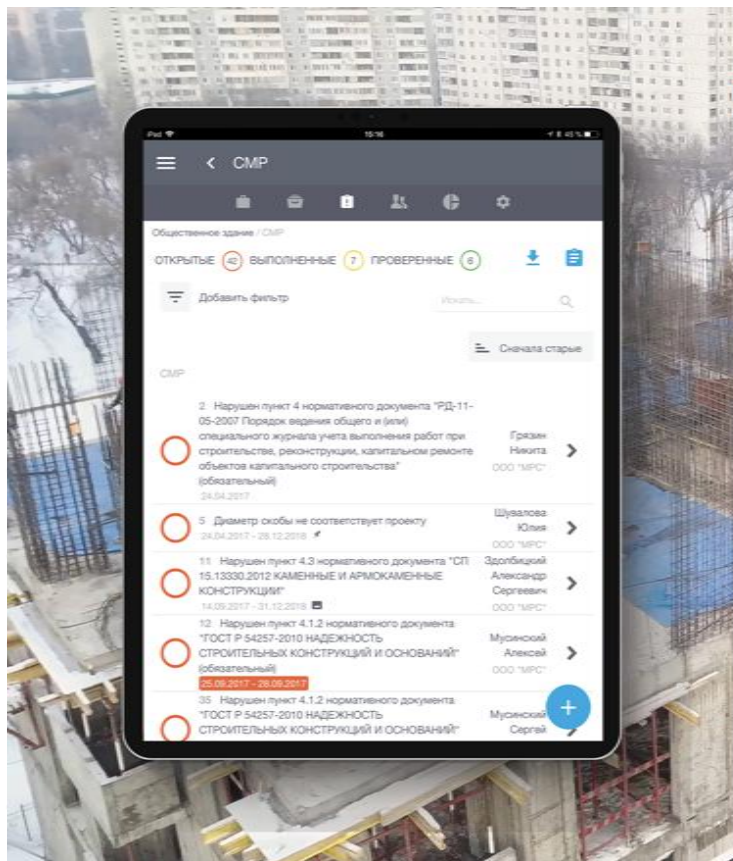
iPad 15:16 45 %

СМР

Общественное здание / СМР

ОТКРЫТЫЕ 42 ВЫПОЛНЕННЫЕ 7 ПРОВЕРЕННЫЕ 6

Добавить фильтр

Искать...

Сначала старые

СМР

2 Нарушен пункт 4 нормативного документа "РД-11-05-2007 Порядок ведения общего и (или) специального журнала учета выполнения работ при строительстве, реконструкции, капитальном ремонте объектов капитального строительства" (обязательный)
24.04.2017
Грязин Никита
ООО "МРС"

5 Диаметр скобы не соответствует проекту
24.04.2017 - 28.12.2018
Шувалова Юлия
ООО "МРС"

11 Нарушен пункт 4.3 нормативного документа "СП 15.13330.2012 КАМЕННЫЕ И АРМОКАМЕННЫЕ КОНСТРУКЦИИ"
14.09.2017 - 31.12.2019
Здолбицкий Александр Сергеевич
ООО "МРС"

12 Нарушен пункт 4.1.2 нормативного документа "ГОСТ Р 54257-2010 НАДЕЖНОСТЬ СТРОИТЕЛЬНЫХ КОНСТРУКЦИЙ И ОСНОВАНИЙ" (обязательный)
25.09.2017 - 28.09.2017
Мусинский Алексей
ООО "МРС"

35 Нарушен пункт 4.1.2 нормативного документа "ГОСТ Р 54257-2010 НАДЕЖНОСТЬ СТРОИТЕЛЬНЫХ КОНСТРУКЦИЙ И ОСНОВАНИЙ"
Мусинский Сергей

+